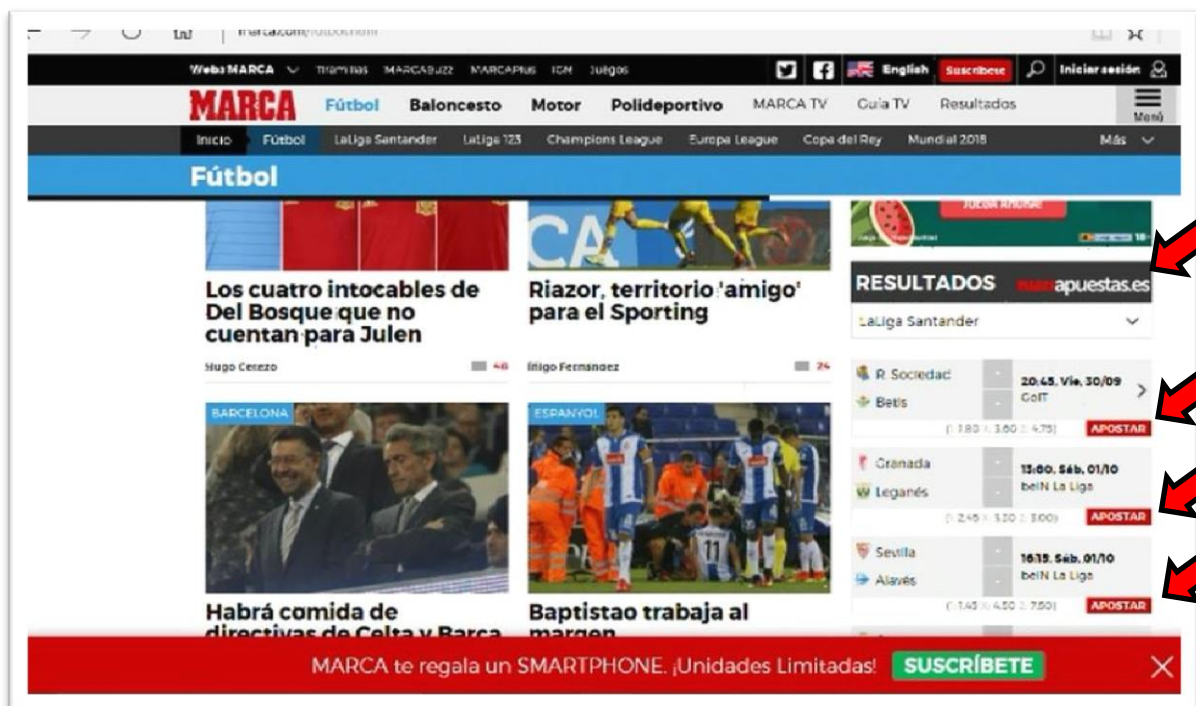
marca.com/futbol.html

Webs MARCA Tiramillas MARCABUZZ MARCAPLUS IGN Juegos English Suscríbete Iniciar sesión

MARCA Fútbol Baloncesto Motor Polideportivo MARCA TV Guía TV Resultados Menú

Inicio Fútbol LaLiga Santander LaLiga 123 Champions League Europa League Copa del Rey Mundial 2018 Más

Fútbol

Los cuatro intocables de Del Bosque que no cuentan para Julen

Hugo Cerezo 48

Riazor, territorio 'amigo' para el Sporting

Iñigo Fernández 24

BARCELONA

Habrá comida de directivas de Celta y Barça

ESPANYOL

Baptistao trabaja al margen

RESULTADOS marcaapuestas.es

LaLiga Santander

R. Sociedad
Betis
20:45. Vie. 30/09
GolT
(1: 1.80 X: 3.60 2: 4.75) APOSTAR

Granada
Leganés
13:00. Sáb. 01/10
beIN La Liga
(1: 2.45 X: 3.20 2: 3.00) APOSTAR

Sevilla
Alavés
16:15. Sáb. 01/10
beIN La Liga
(1: 1.45 X: 4.50 2: 7.50) APOSTAR

MARCA te regala un SMARTPHONE. ¡Unidades Limitadas! SUSCRÍBETE